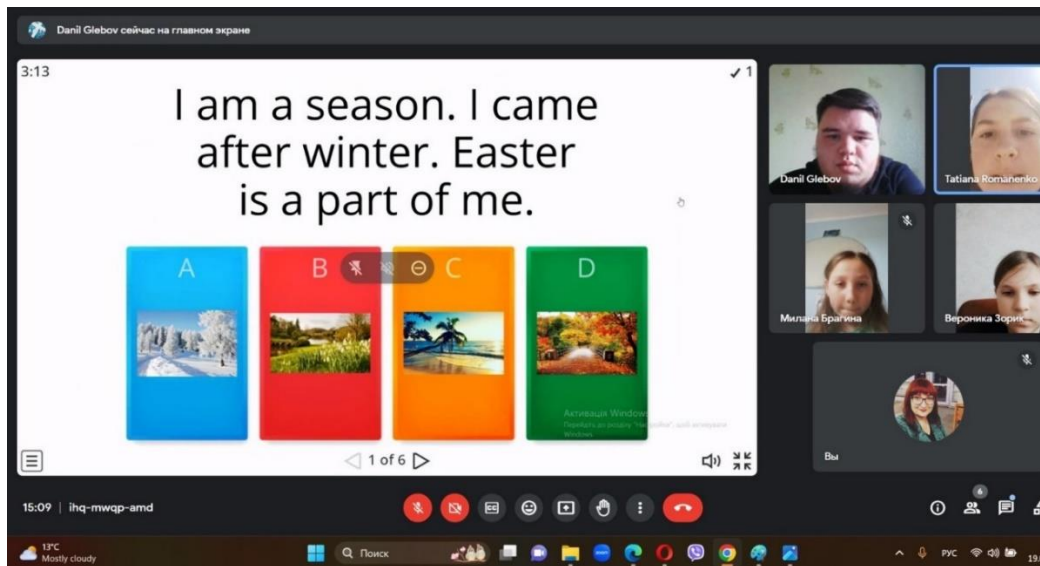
Danil Glebov сейчас на главном экране

3:13

✓1

I am a season. I came after winter. Easter is a part of me.

A

B

C

D

Активація Windows
Перейдіть до розділу "Настройки", щоб активувати Windows.

1 of 6

Danil Glebov

Tatiana Romanenko

Милана Брагина

Вероника Зорик

Вы

15:09 | ihq-mwqp-amd

6

13°C
Mostly cloudy

Поиск

РУС